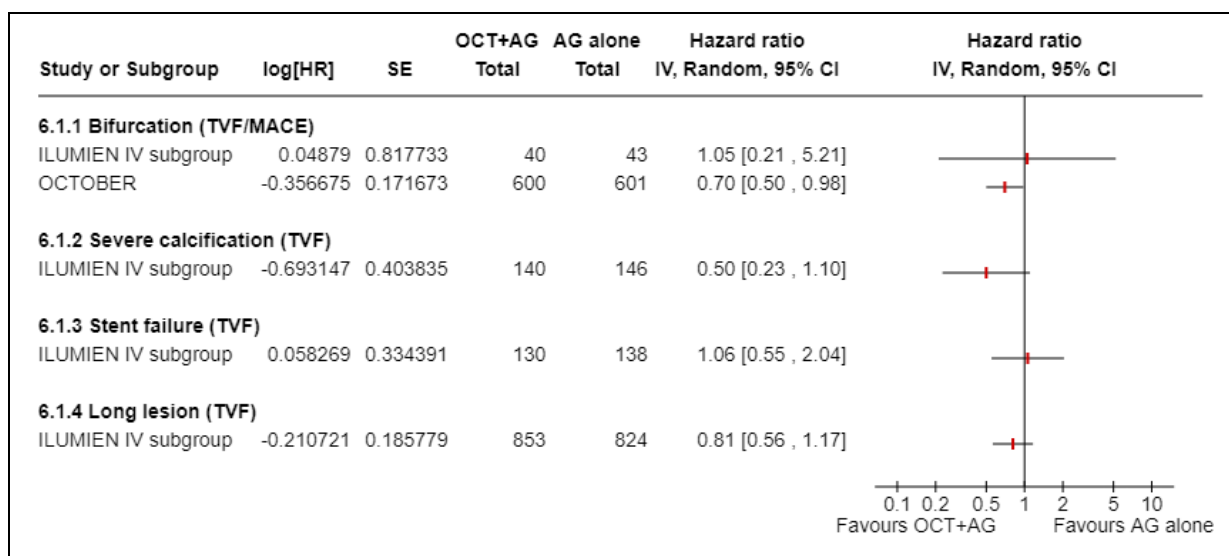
| Study or Subgroup | log[HR] | SE | OCT+AG Total | AG alone Total | Hazard ratio IV, Random, 95% CI | Hazard ratio IV, Random, 95% CI |
|---|---|---|---|---|---|---|
| **6.1.1 Bifurcation (TVF/MACE)** | | | | | | |
| ILUMIEN IV subgroup | 0.04879 | 0.817733 | 40 | 43 | 1.05 [0.21 , 5.21] | |
| OCTOBER | -0.356675 | 0.171673 | 600 | 601 | 0.70 [0.50 , 0.98] | |
| **6.1.2 Severe calcification (TVF)** | | | | | | |
| ILUMIEN IV subgroup | -0.693147 | 0.403835 | 140 | 146 | 0.50 [0.23 , 1.10] | |
| **6.1.3 Stent failure (TVF)** | | | | | | |
| ILUMIEN IV subgroup | 0.058269 | 0.334391 | 130 | 138 | 1.06 [0.55 , 2.04] | |
| **6.1.4 Long lesion (TVF)** | | | | | | |
| ILUMIEN IV subgroup | -0.210721 | 0.185779 | 853 | 824 | 0.81 [0.56 , 1.17] | |

0.1 0.2 0.5 1 2 5 10
Favours OCT+AG Favours AG alone